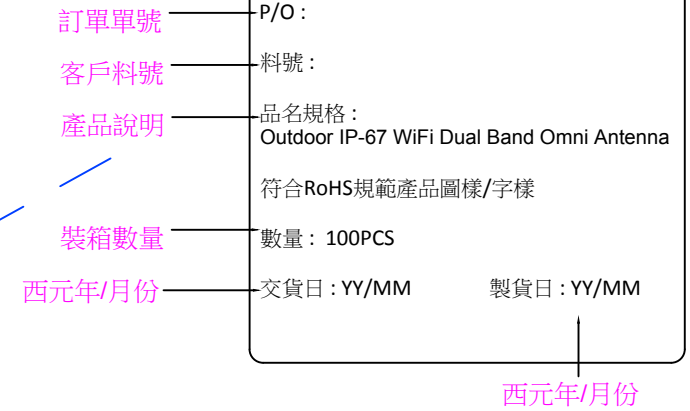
訂單單號
P/O :

客戶料號
料號 :

產品說明
品名規格 :
Outdoor IP-67 WiFi Dual Band Omni Antenna

符合RoHS規範產品圖樣/字樣

裝箱數量
數量 : 100PCS

西元年/月份
交貨日 : YY/MM

製貨日 : YY/MM

西元年/月份